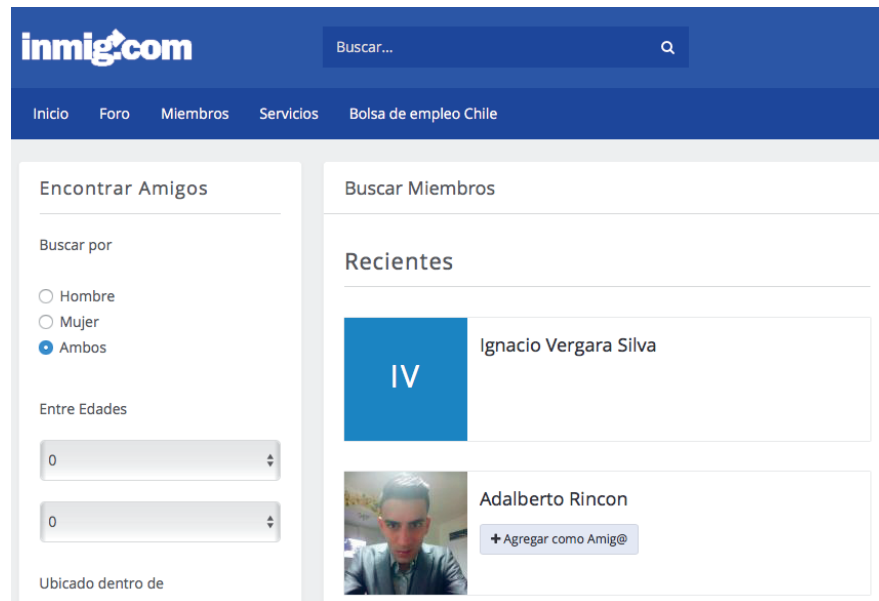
inmig.com

Buscar...

Inicio Foro Miembros Servicios Bolsa de empleo Chile

Encontrar Amigos

Buscar por

Hombre
Mujer
Ambos

Entre Edades

0

0

Ubicado dentro de

Buscar Miembros

Recientes

IV

Ignacio Vergara Silva

Adalberto Rincon

+ Agregar como Amig@